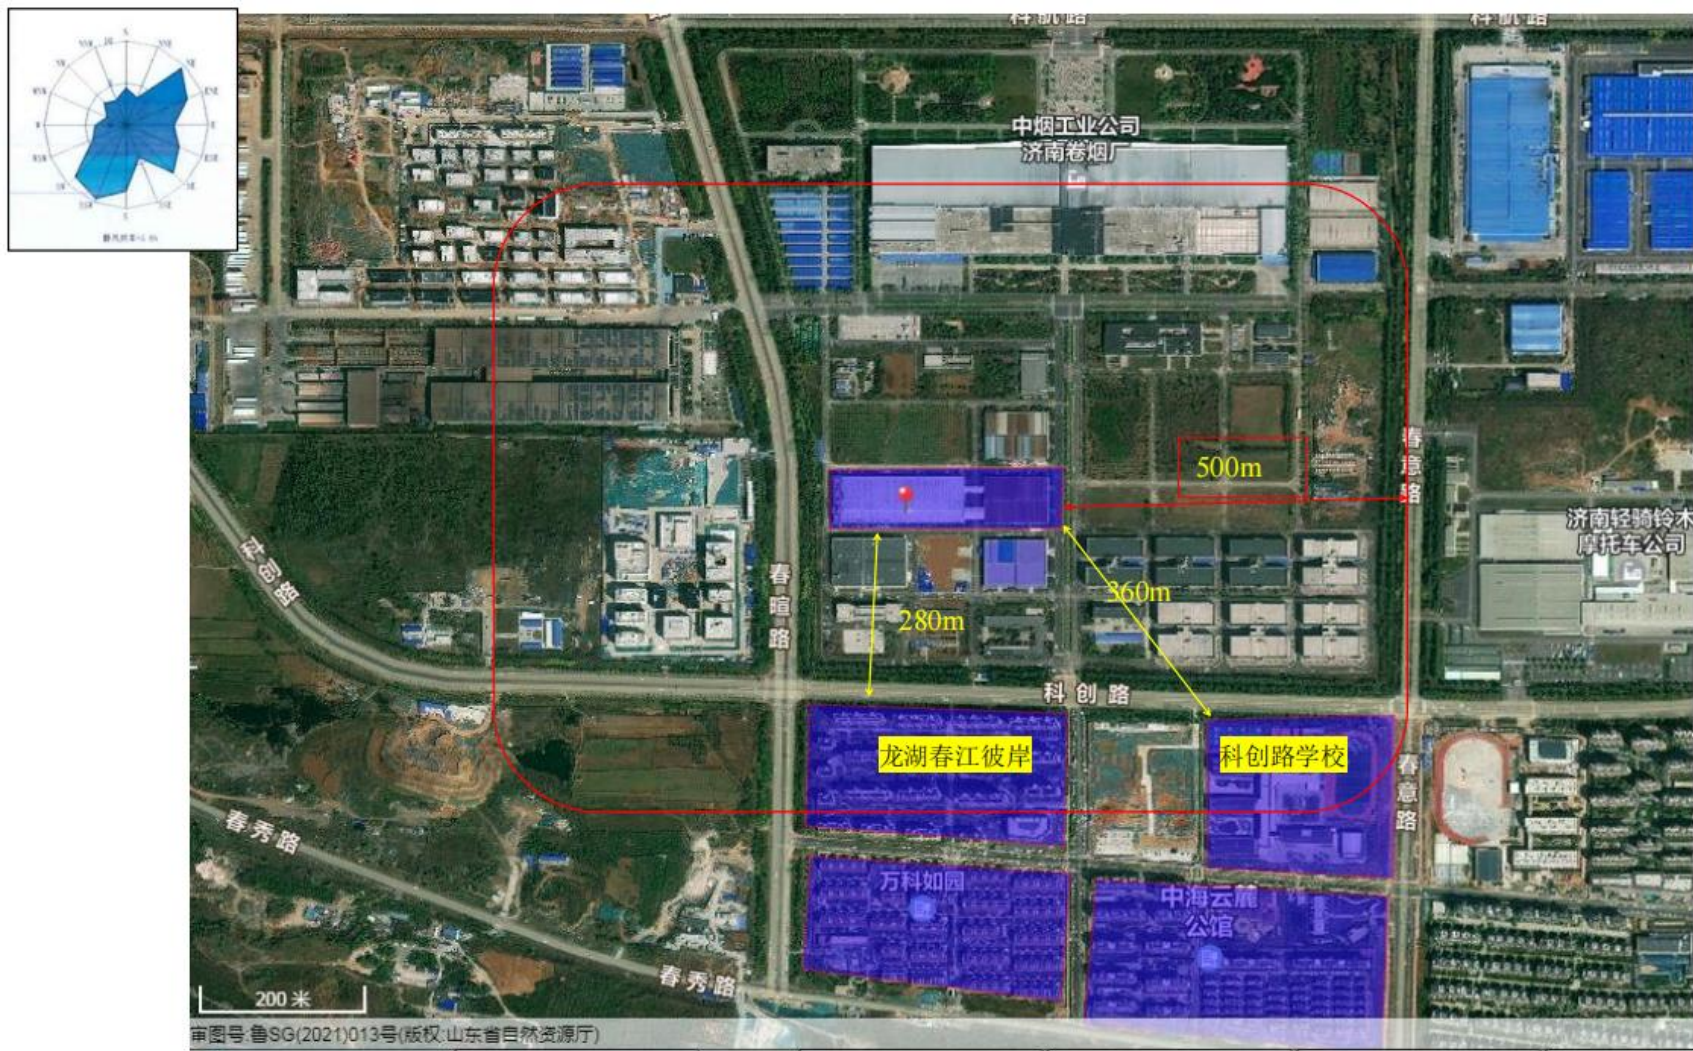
科航路
科航路
中烟工业公司
济南卷烟厂
500m
春意路
济南轻骑铃木摩托车公司
武岳路
春暄路
280m
360m
科创路
龙湖春江彼岸
科创路学校
春意路
春秀路
万科如园
中海云麓公馆
春秀路
200 米
审图号:鲁SG(2021)013号(版权:山东省自然资源厅)